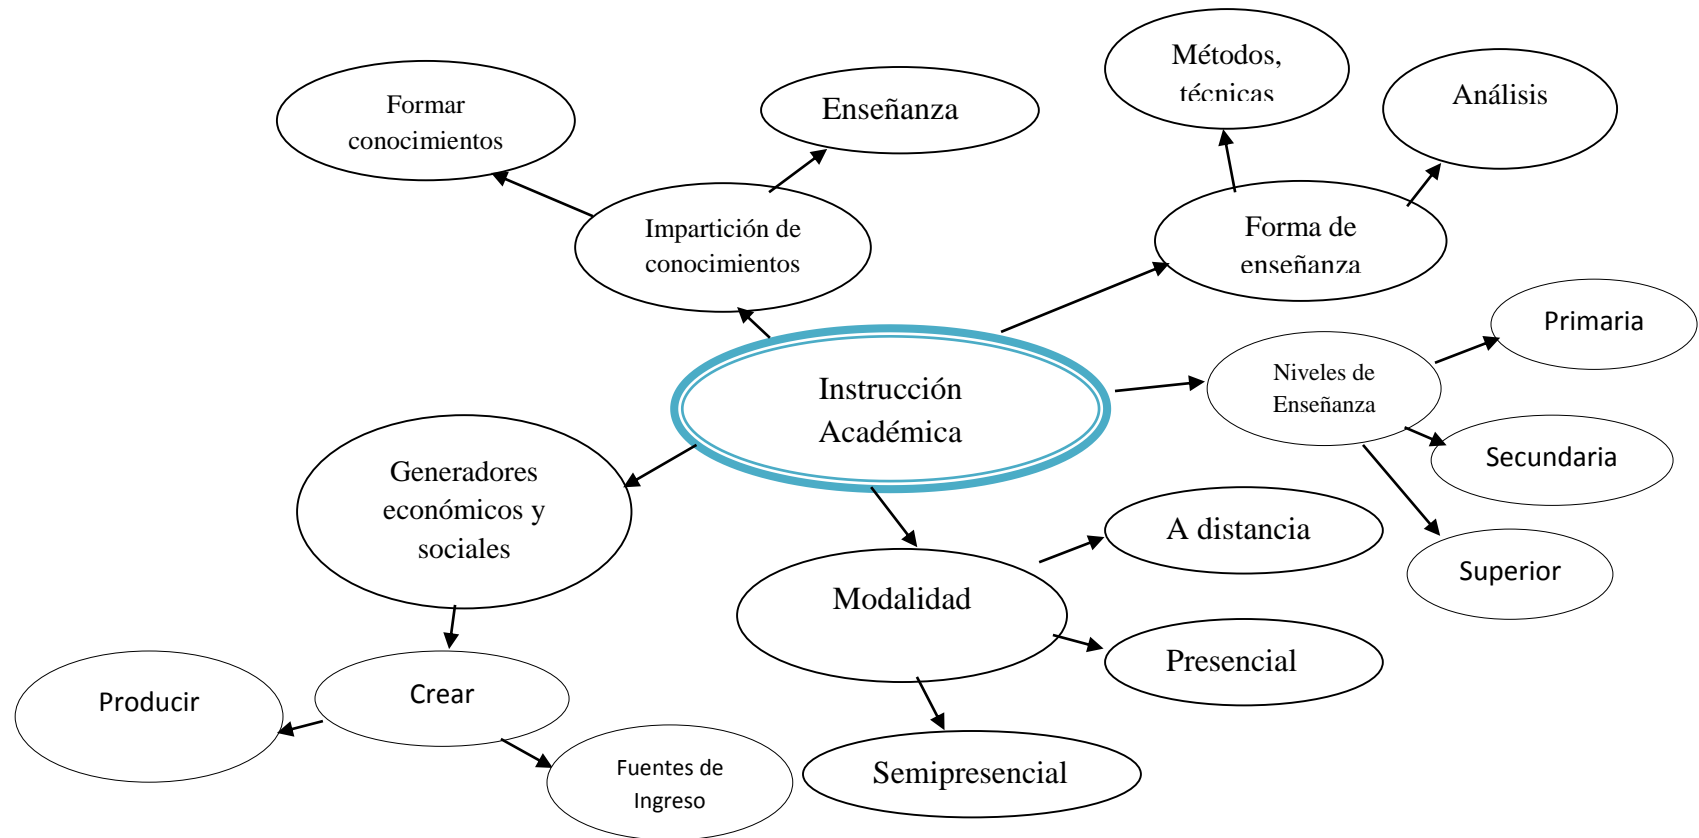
Formar conocimientos

Enseñanza

Métodos, técnicas

Análisis

Impartición de conocimientos

Forma de enseñanza

Primaria

Instrucción Académica

Niveles de Enseñanza

Secundaria

Generadores económicos y sociales

A distancia

Superior

Modalidad

Presencial

Producir

Crear

Fuentes de Ingreso

Semipresencial